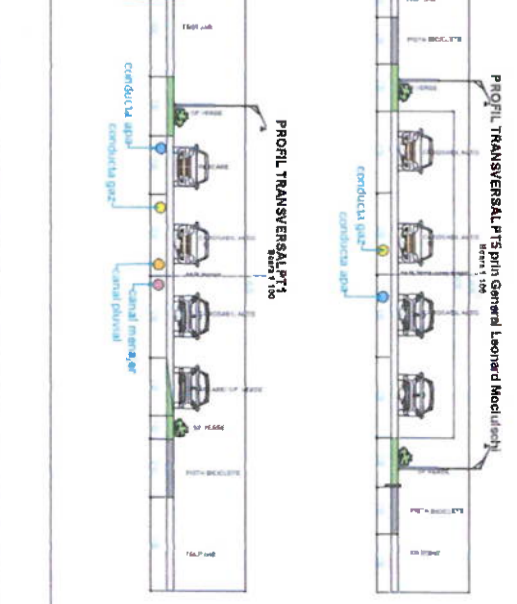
PROFIL TRANSVERSAL PT1
Scara 1:100

conducta apă
conducta gaz
canal menajer
canal pluvial

PISTA BICICLETE

PROFIL TRANSVERSAL PT5 prin General Leonard Mociulschi
Scara 1:100

conducta gaz
conducta apă

PISTA BICICLETE